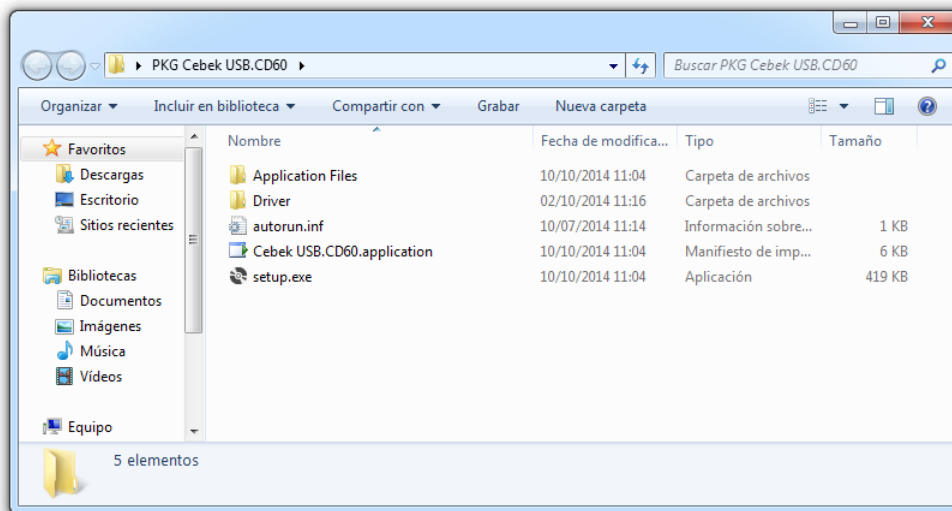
▸ PKG Cebek USB.CD60 ▸

Buscar PKG Cebek USB.CD60

Organizar ▾ Incluir en biblioteca ▾ Compartir con ▾ Grabar Nueva carpeta

Favoritos
Descargas
Escritorio
Sitios recientes

Bibliotecas
Documentos
Imágenes
Música
Vídeos

Equipo

| Nombre | Fecha de modifica... | Tipo | Tamaño |
|---|---|---|---|
| Application Files | 10/10/2014 11:04 | Carpeta de archivos | |
| Driver | 02/10/2014 11:16 | Carpeta de archivos | |
| autorun.inf | 10/07/2014 11:14 | Información sobre... | 1 KB |
| Cebek USB.CD60.application | 10/10/2014 11:04 | Manifiesto de imp... | 6 KB |
| setup.exe | 10/10/2014 11:04 | Aplicación | 419 KB |

5 elementos